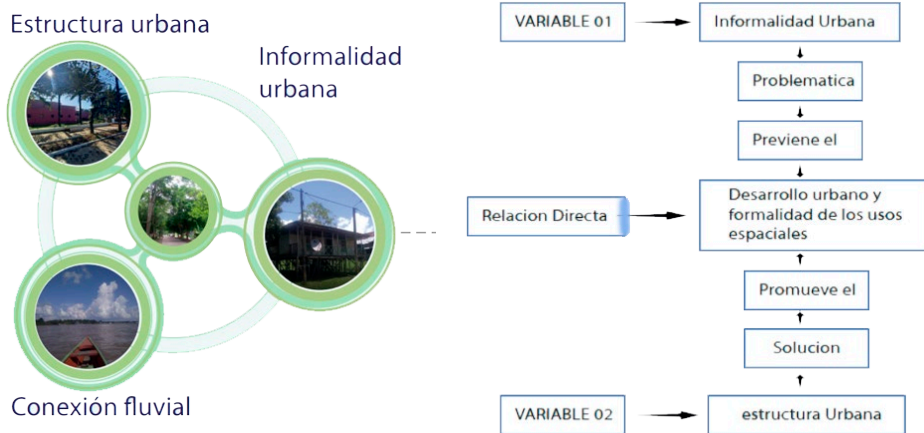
Estructura urbana

Informalidad urbana

Conexión fluvial

VARIABLE 01

Informalidad Urbana

Problematica

Previene el

Relacion Directa

Desarrollo urbano y formalidad de los usos espaciales

Promueve el

Solucion

VARIABLE 02

estructura Urbana